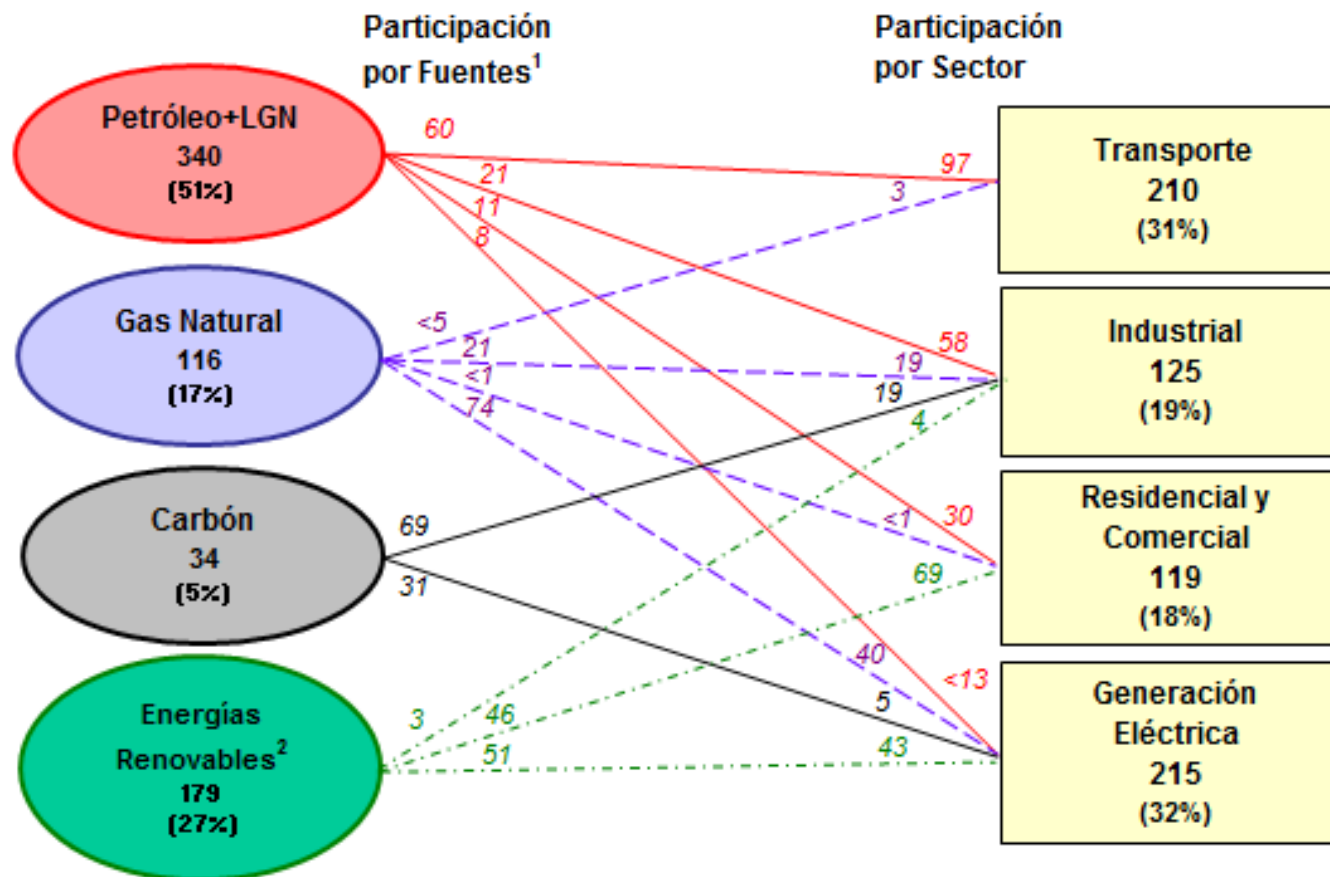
Participación por Fuentes$^1$

Participación por Sector

Petróleo+LGN
340
(51%)

Gas Natural
116
(17%)

Carbón
34
(5%)

Energías Renovables$^2$
179
(27%)

60
21
11
8

<5
21
<1
74

69
31

3
46
51

97
3

58
19
19
4

30
<1
69

<13
40
5
43

Transporte
210
(31%)

Industrial
125
(19%)

Residencial y Comercial
119
(18%)

Generación Eléctrica
215
(32%)